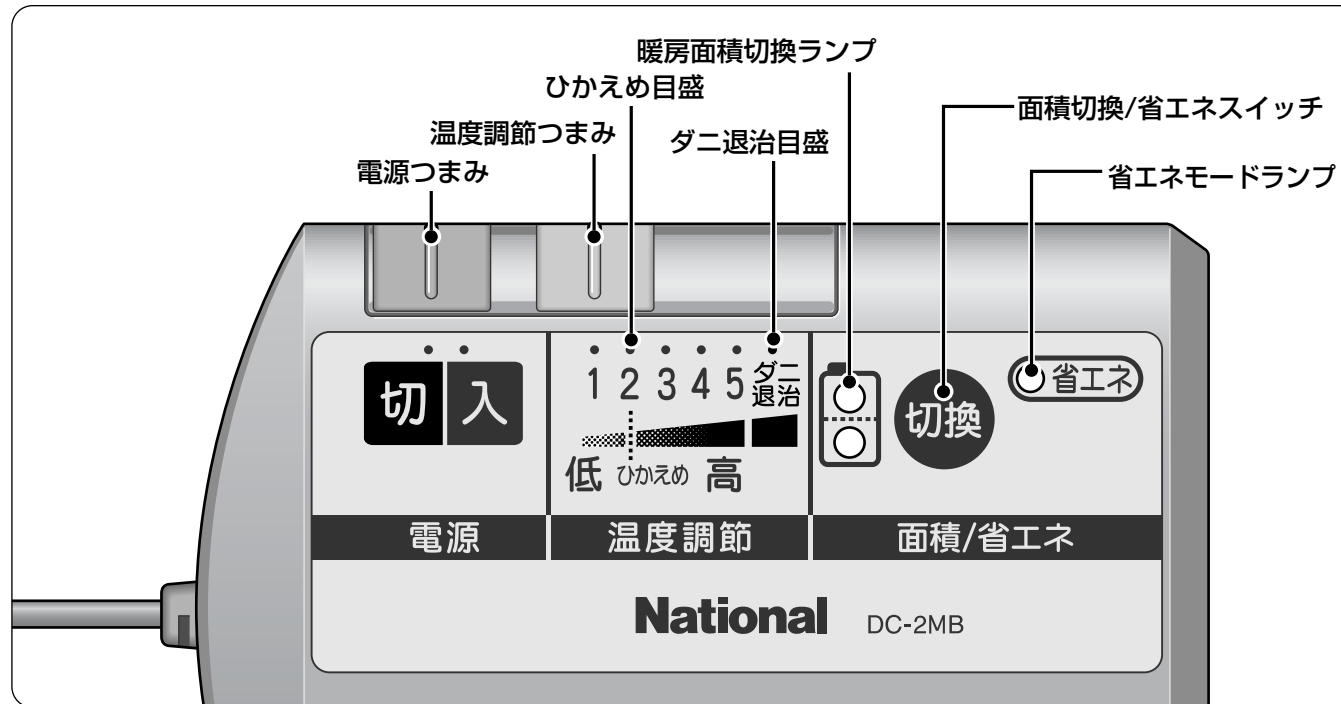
暖房面積切換ランプ
ひかえめ目盛
面積切換/省エネスイッチ
温度調節つまみ
ダニ退治目盛
電源つまみ
省エネモードランプ

切 入
1 2 3 4 5 ダニ退治
低 ひかえめ 高
切換
省エネ

電源
温度調節
面積/省エネ

National DC-2MB